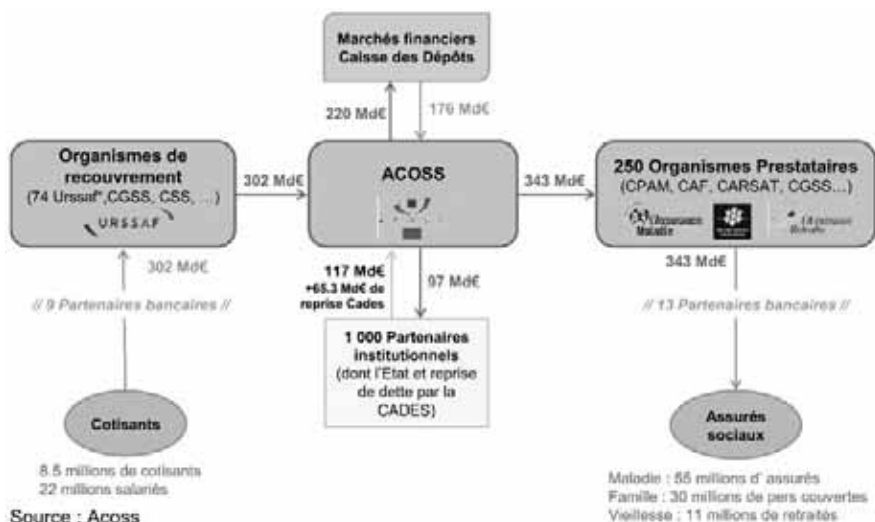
Marchés financiers
Caisse des Dépôts

220 Md€

176 Md€

Organismes de recouvrement
(74 Urssaf*,CGSS, CSS, ...)
URSSAF

302 Md€

ACOSS

343 Md€

250 Organismes Prestataires
(CPAM, CAF, CARSAT, CGSS...)
l'Assurance Maladie
l'Assurance Retraite

302 Md€

117 Md€
+65.3 Md€ de reprise Cades

97 Md€

343 Md€

// 9 Partenaires bancaires //

// 13 Partenaires bancaires //

1 000 Partenaires institutionnels
(dont l'Etat et reprise de dette par la CADES)

Cotisants

8.5 millions de cotisants
22 millions salariés

Assurés sociaux

Maladie : 55 millions d' assurés
Famille : 30 millions de pers couvertes
Vieillesse : 11 millions de retraités

Source : Acoss